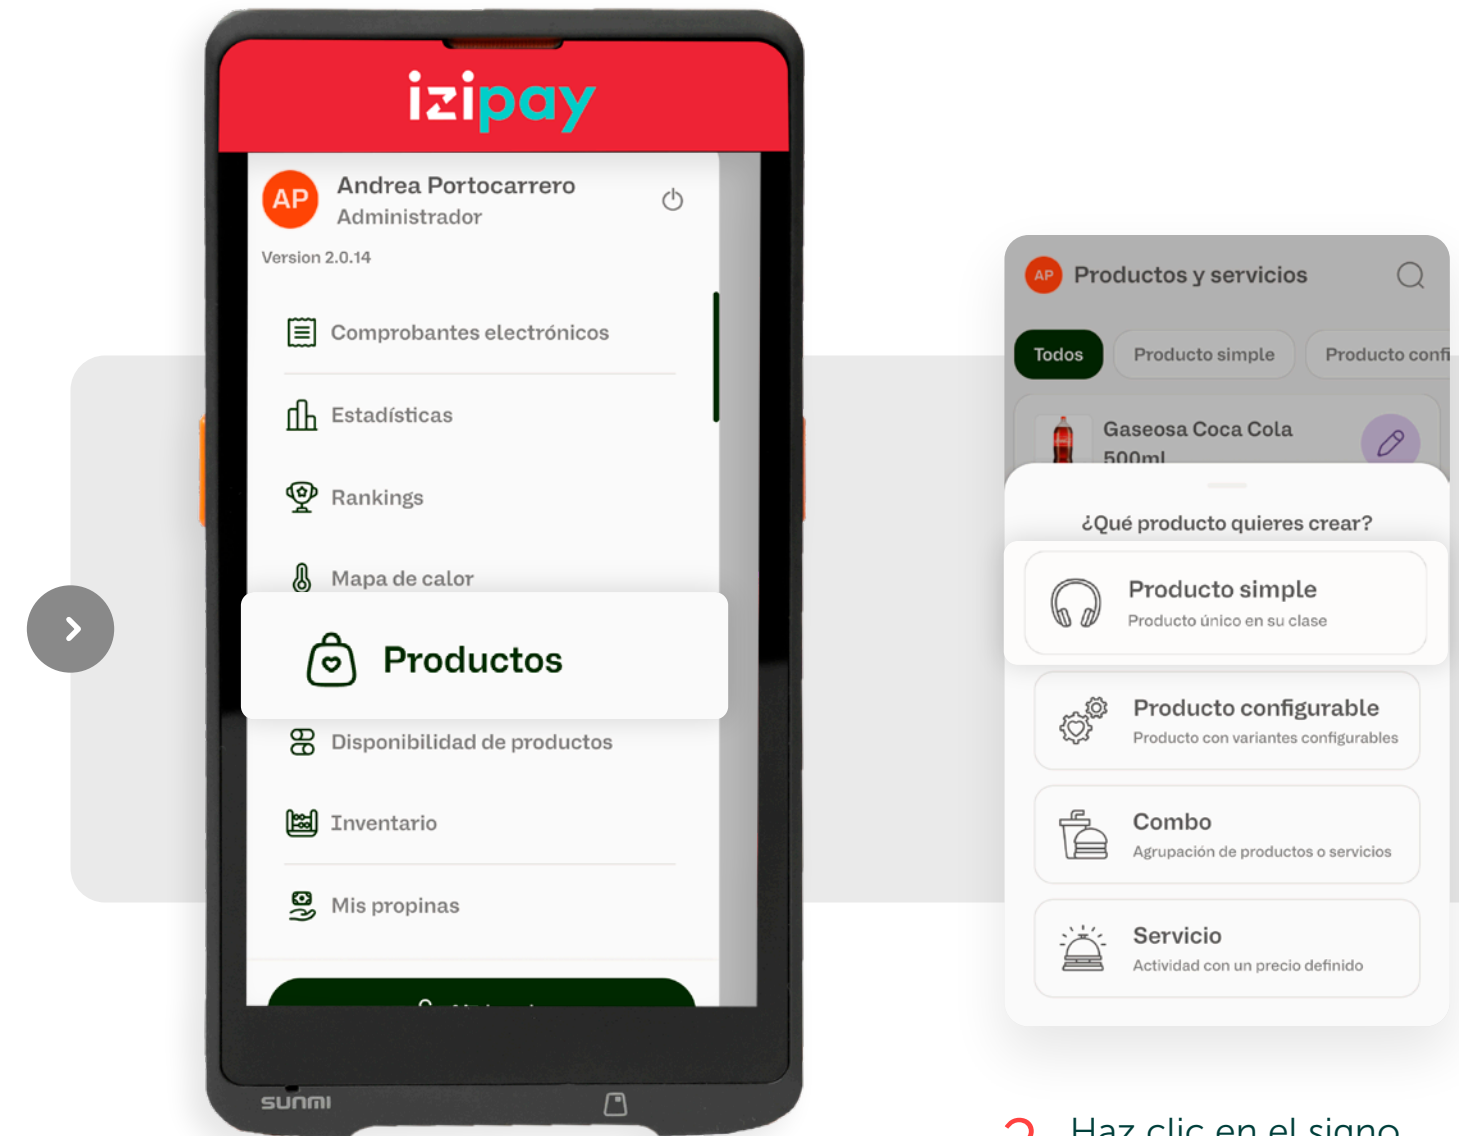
izipay

AP Andrea Portocarrero
Administrador

Version 2.0.14

Comprobantes electrónicos

Estadísticas

Rankings

Mapa de calor

Productos

Disponibilidad de productos

Inventario

Mis propinas

SUNMI

AP Productos y servicios

Todos | Producto simple | Producto confi

Gaseosa Coca Cola 500ml

¿Qué producto quieres crear?

Producto simple
Producto único en su clase

Producto configurable
Producto con variantes configurables

Combo
Agrupación de productos o servicios

Servicio
Actividad con un precio definido

Haz clic en el signo